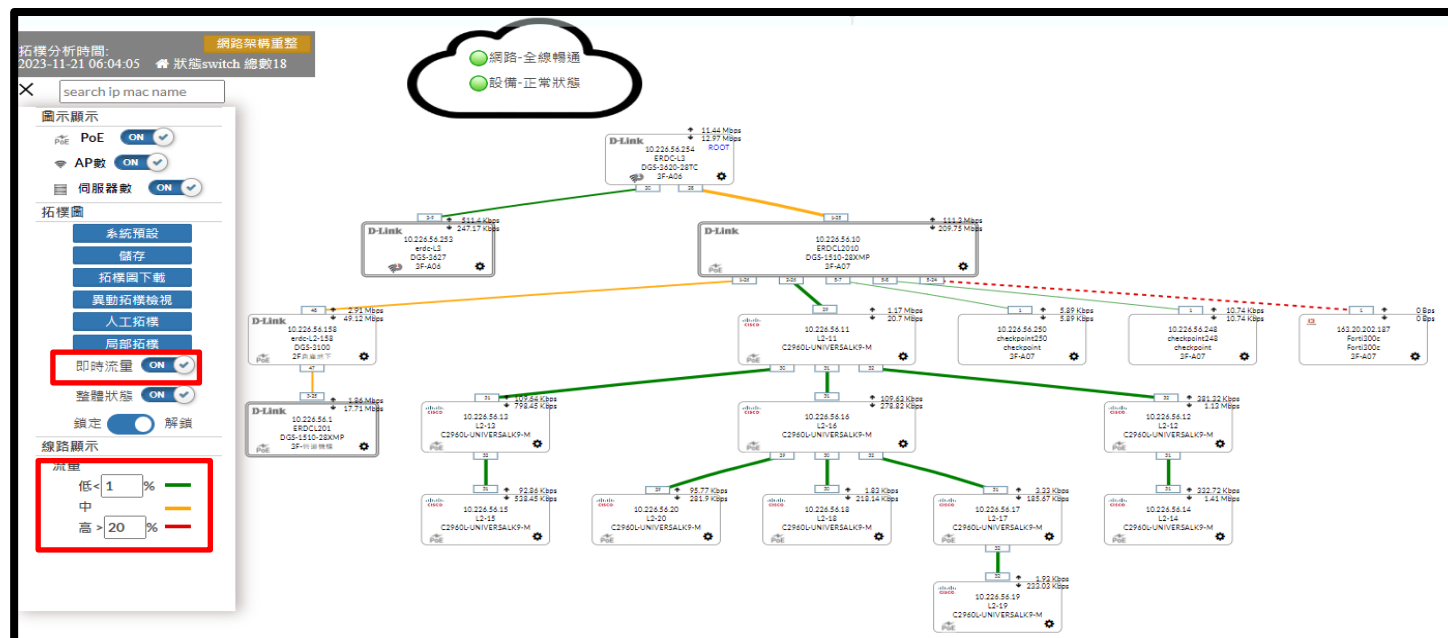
網路架構重整
拓樸分析時間:
2023-11-21 06:04:05 狀態switch 總數18
search ip mac name
圖示顯示
PoE ON
AP數 ON
伺服器數 ON
拓樸圖
系統預設
儲存
拓樸圖下載
異動拓樸檢視
人工拓樸
局部拓樸
即時流量 ON
整體狀態 ON
鎖定 解鎖
線路顯示
流量
低< 1 %
中
高 > 20 %

網路-全線暢通
設備-正常狀態

D-Link 10.226.56.254 ERDC-L3 DGS-3620-28TC 3F-A06 11.44 Mbps 12.97 Mbps ROOT
D-Link 10.226.56.253 erdc-L3 DGS-3627 3F-A06 511.4 Kbps 247.17 Kbps
D-Link 10.226.56.10 ERDCL2010 DGS-1510-28XMP 3F-A07 111.2 Mbps 209.75 Mbps
D-Link 10.226.56.158 erdc-L2-158 DGS-3100 2F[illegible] 5.91 Mbps 49.12 Mbps
D-Link 10.226.56.1 ERDCL201 DGS-1510-28XMP 3F-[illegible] 1.86 Mbps 17.71 Mbps
10.226.56.11 L2-11 C2960L-UNIVERSALK9-M 1.17 Mbps 20.7 Mbps
10.226.56.250 checkpoint250 checkpoint 3F-A07 5.89 Kbps 5.89 Kbps
10.226.56.248 checkpoint248 checkpoint 3F-A07 10.74 Kbps 10.74 Kbps
163.20.202.187 Forti300c Forti300c 3F-A07 0 Bps 0 Bps
10.226.56.13 L2-13 C2960L-UNIVERSALK9-M 109.64 Kbps 798.45 Kbps
10.226.56.16 L2-16 C2960L-UNIVERSALK9-M 109.63 Kbps 278.82 Kbps
10.226.56.12 L2-12 C2960L-UNIVERSALK9-M 281.22 Kbps 1.13 Mbps
10.226.56.15 L2-15 C2960L-UNIVERSALK9-M 92.86 Kbps 538.45 Kbps
10.226.56.20 L2-20 C2960L-UNIVERSALK9-M 95.77 Kbps 281.9 Kbps
10.226.56.18 L2-18 C2960L-UNIVERSALK9-M 1.83 Kbps 218.14 Kbps
10.226.56.17 L2-17 C2960L-UNIVERSALK9-M 3.33 Kbps 185.67 Kbps
10.226.56.14 L2-14 C2960L-UNIVERSALK9-M 322.72 Kbps 1.41 Mbps
10.226.56.19 L2-19 C2960L-UNIVERSALK9-M 1.93 Kbps 223.03 Kbps